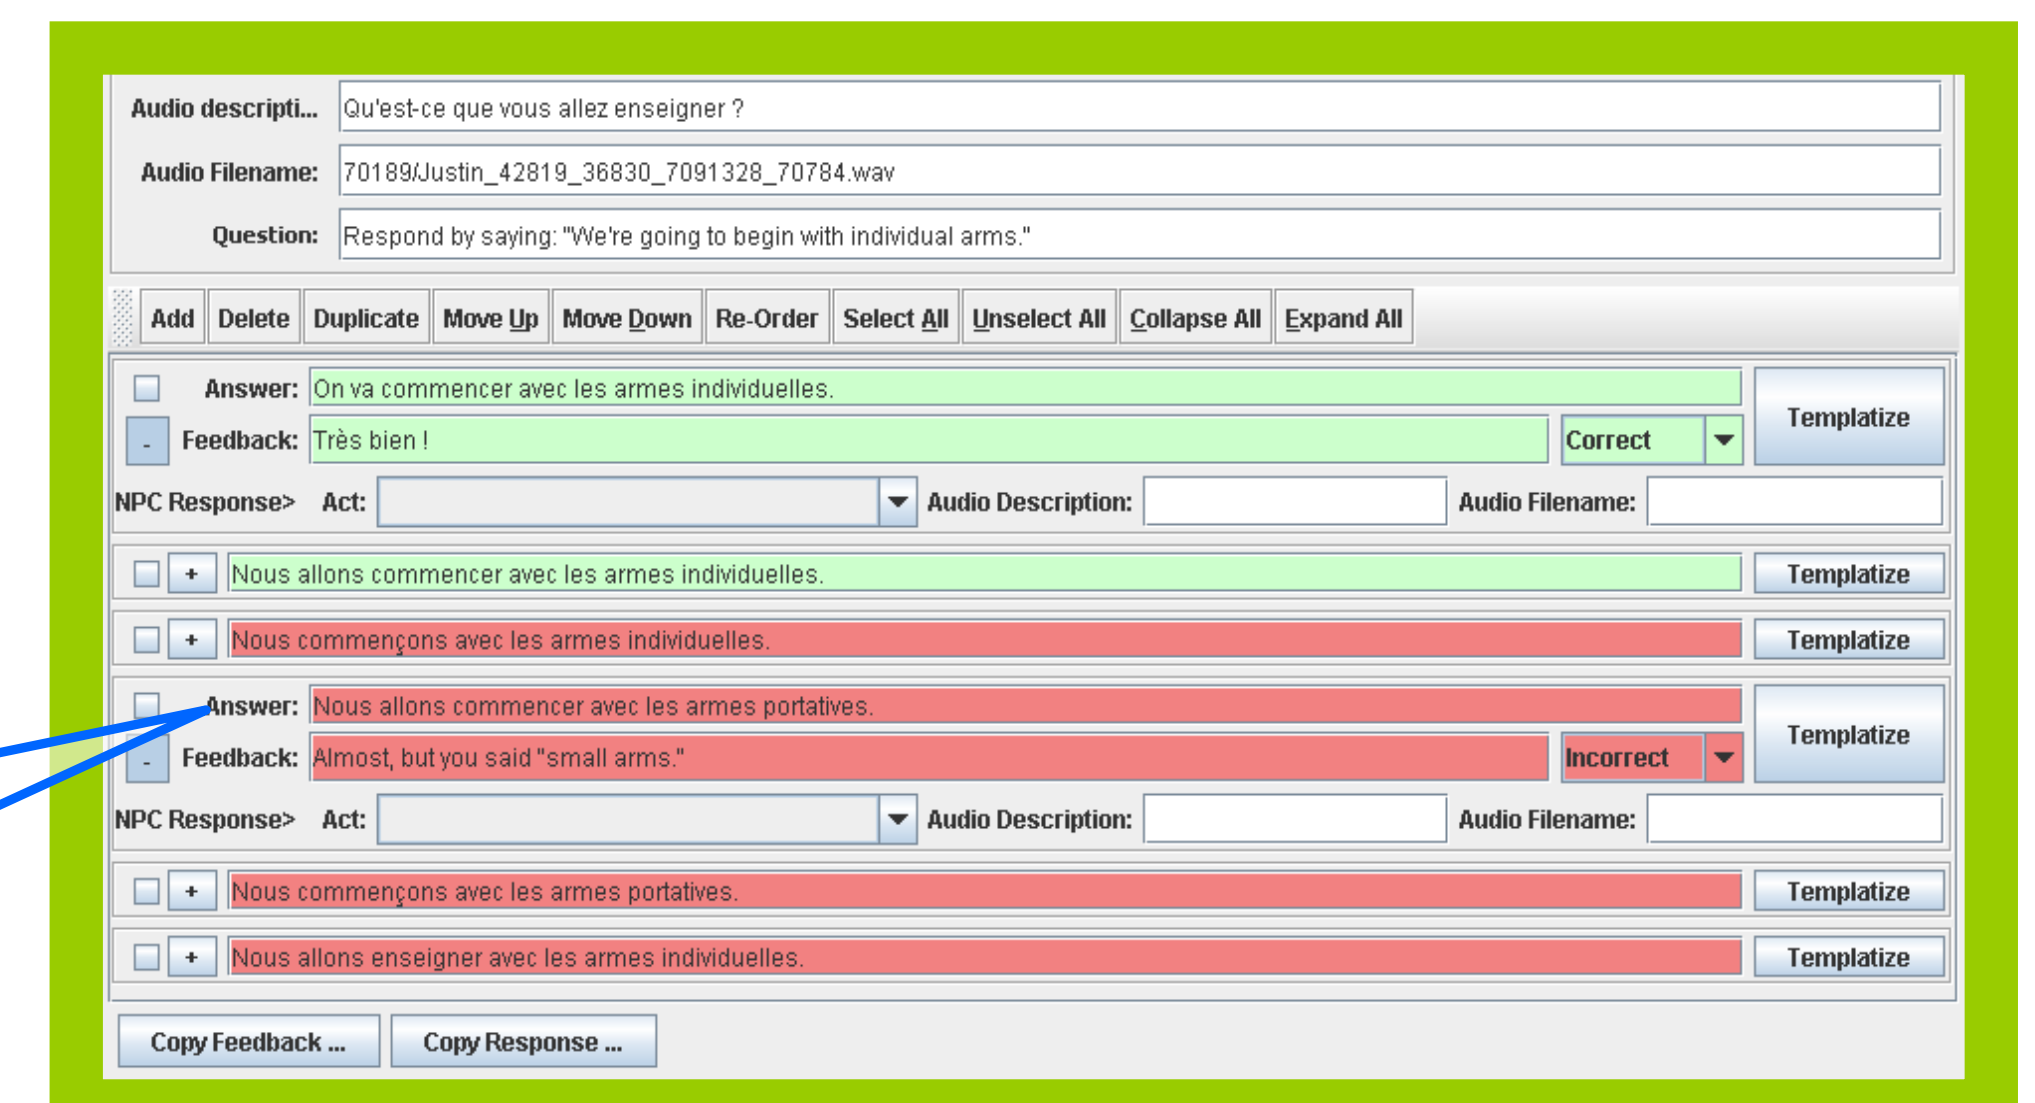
Audio descripti... Qu'est-ce que vous allez enseigner ?

Audio Filename: 70189/Justin_42819_36830_7091328_70784.wav

Question: Respond by saying: "We're going to begin with individual arms."

Add | Delete | Duplicate | Move Up | Move Down | Re-Order | Select All | Unselect All | Collapse All | Expand All

Answer: On va commencer avec les armes individuelles.
- Feedback: Très bien !
Correct
Templatize
NPC Response> Act: Audio Description: Audio Filename:

+ Nous allons commencer avec les armes individuelles. Templatize

+ Nous commençons avec les armes individuelles. Templatize

Answer: Nous allons commencer avec les armes portatives.
- Feedback: Almost, but you said "small arms."
Incorrect
Templatize
NPC Response> Act: Audio Description: Audio Filename:

+ Nous commençons avec les armes portatives. Templatize

+ Nous allons enseigner avec les armes individuelles. Templatize

Copy Feedback ... Copy Response ...